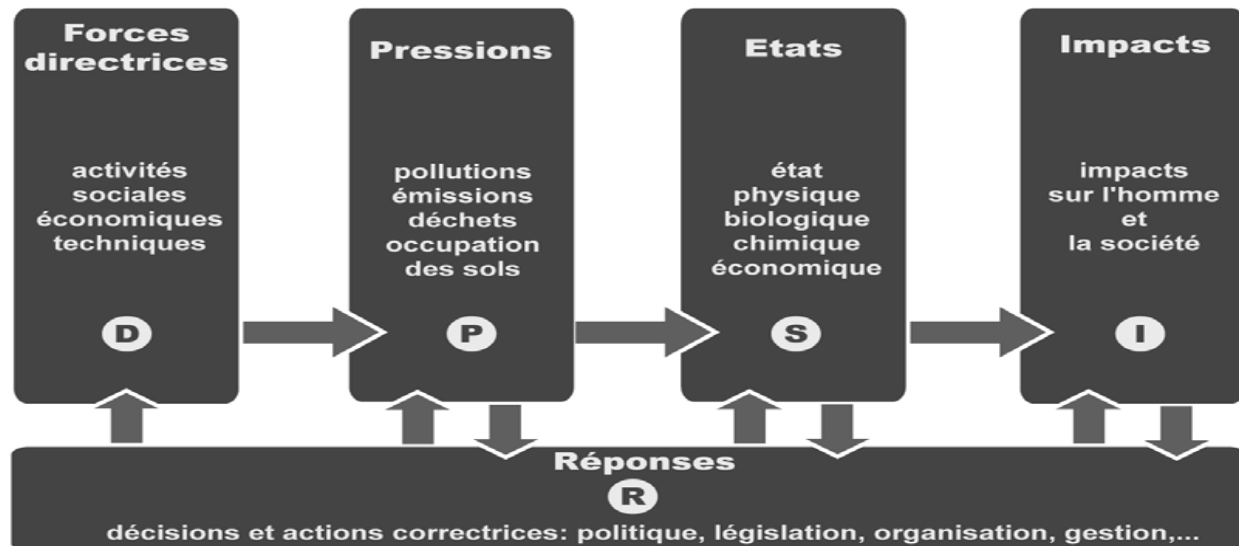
Forces directrices

activités sociales économiques techniques

D

Pressions

pollutions émissions déchets occupation des sols

P

Etats

état physique biologique chimique économique

S

Impacts

impacts sur l'homme et la société

I

Réponses

R

décisions et actions correctrices: politique, législation, organisation, gestion,...